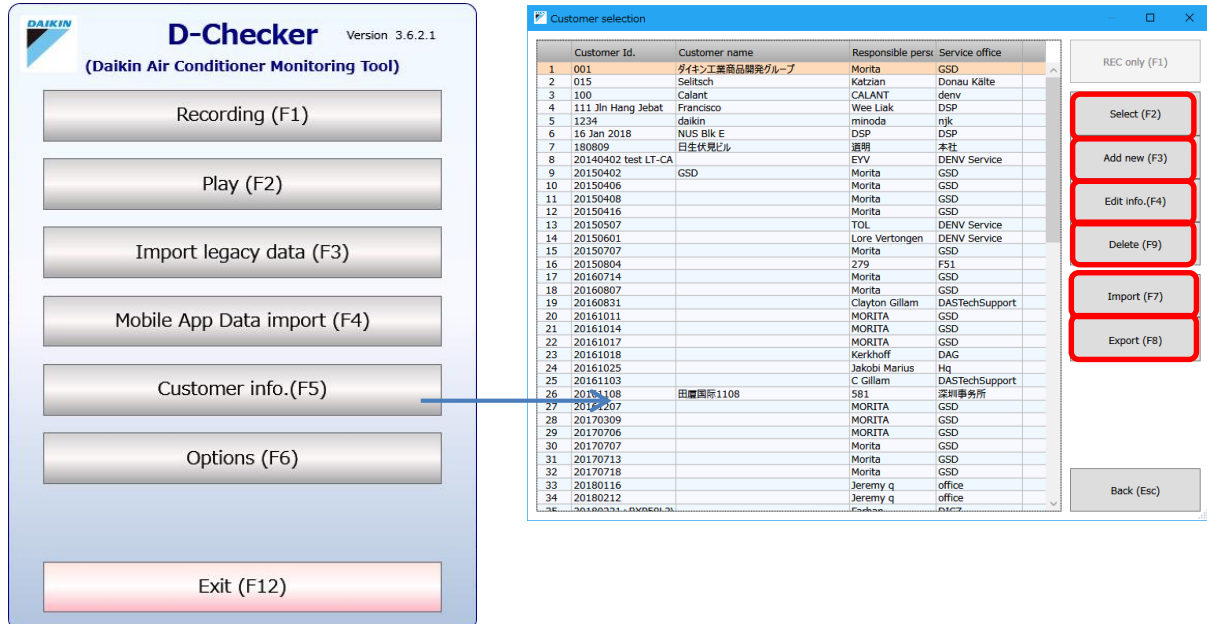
DAIKIN

D-Checker

Version 3.6.2.1

(Daikin Air Conditioner Monitoring Tool)

Recording (F1)

Play (F2)

Import legacy data (F3)

Mobile App Data import (F4)

Customer info.(F5)

Options (F6)

Exit (F12)

Customer selection

| | Customer Id. | Customer name | Responsible perso | Service office |
|---|---|---|---|---|
| 1 | 001 | ダイキン工業商品開発グループ | Morita | GSD |
| 2 | 015 | Selitsch | Katzian | Donau Kälte |
| 3 | 100 | Calant | CALANT | denv |
| 4 | 111 Jln Hang Jebat | Francisco | Wee Liak | DSP |
| 5 | 1234 | daikin | minoda | njk |
| 6 | 16 Jan 2018 | NUS Blk E | DSP | DSP |
| 7 | 180809 | 日生伏見ビル | 道明 | 本社 |
| 8 | 20140402 test LT-CA | | EYV | DENV Service |
| 9 | 20150402 | GSD | Morita | GSD |
| 10 | 20150406 | | Morita | GSD |
| 11 | 20150408 | | Morita | GSD |
| 12 | 20150416 | | Morita | GSD |
| 13 | 20150507 | | TOL | DENV Service |
| 14 | 20150601 | | Lore Vertongen | DENV Service |
| 15 | 20150707 | | Morita | GSD |
| 16 | 20150804 | | 279 | F51 |
| 17 | 20160714 | | Morita | GSD |
| 18 | 20160807 | | Morita | GSD |
| 19 | 20160831 | | Clayton Gillam | DASTechSupport |
| 20 | 20161011 | | MORITA | GSD |
| 21 | 20161014 | | MORITA | GSD |
| 22 | 20161017 | | MORITA | GSD |
| 23 | 20161018 | | Kerkhoff | DAG |
| 24 | 20161025 | | Jakobi Marius | Hq |
| 25 | 20161103 | | C Gillam | DASTechSupport |
| 26 | 20161108 | 田膚国际1108 | 581 | 深圳事务所 |
| 27 | 20161207 | | MORITA | GSD |
| 28 | 20170309 | | MORITA | GSD |
| 29 | 20170706 | | MORITA | GSD |
| 30 | 20170707 | | Morita | GSD |
| 31 | 20170713 | | Morita | GSD |
| 32 | 20170718 | | Morita | GSD |
| 33 | 20180116 | | Jeremy q | office |
| 34 | 20180212 | | Jeremy q | office |
| 35 | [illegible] | | Farhan | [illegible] |

REC only (F1)

Select (F2)

Add new (F3)

Edit info.(F4)

Delete (F9)

Import (F7)

Export (F8)

Back (Esc)